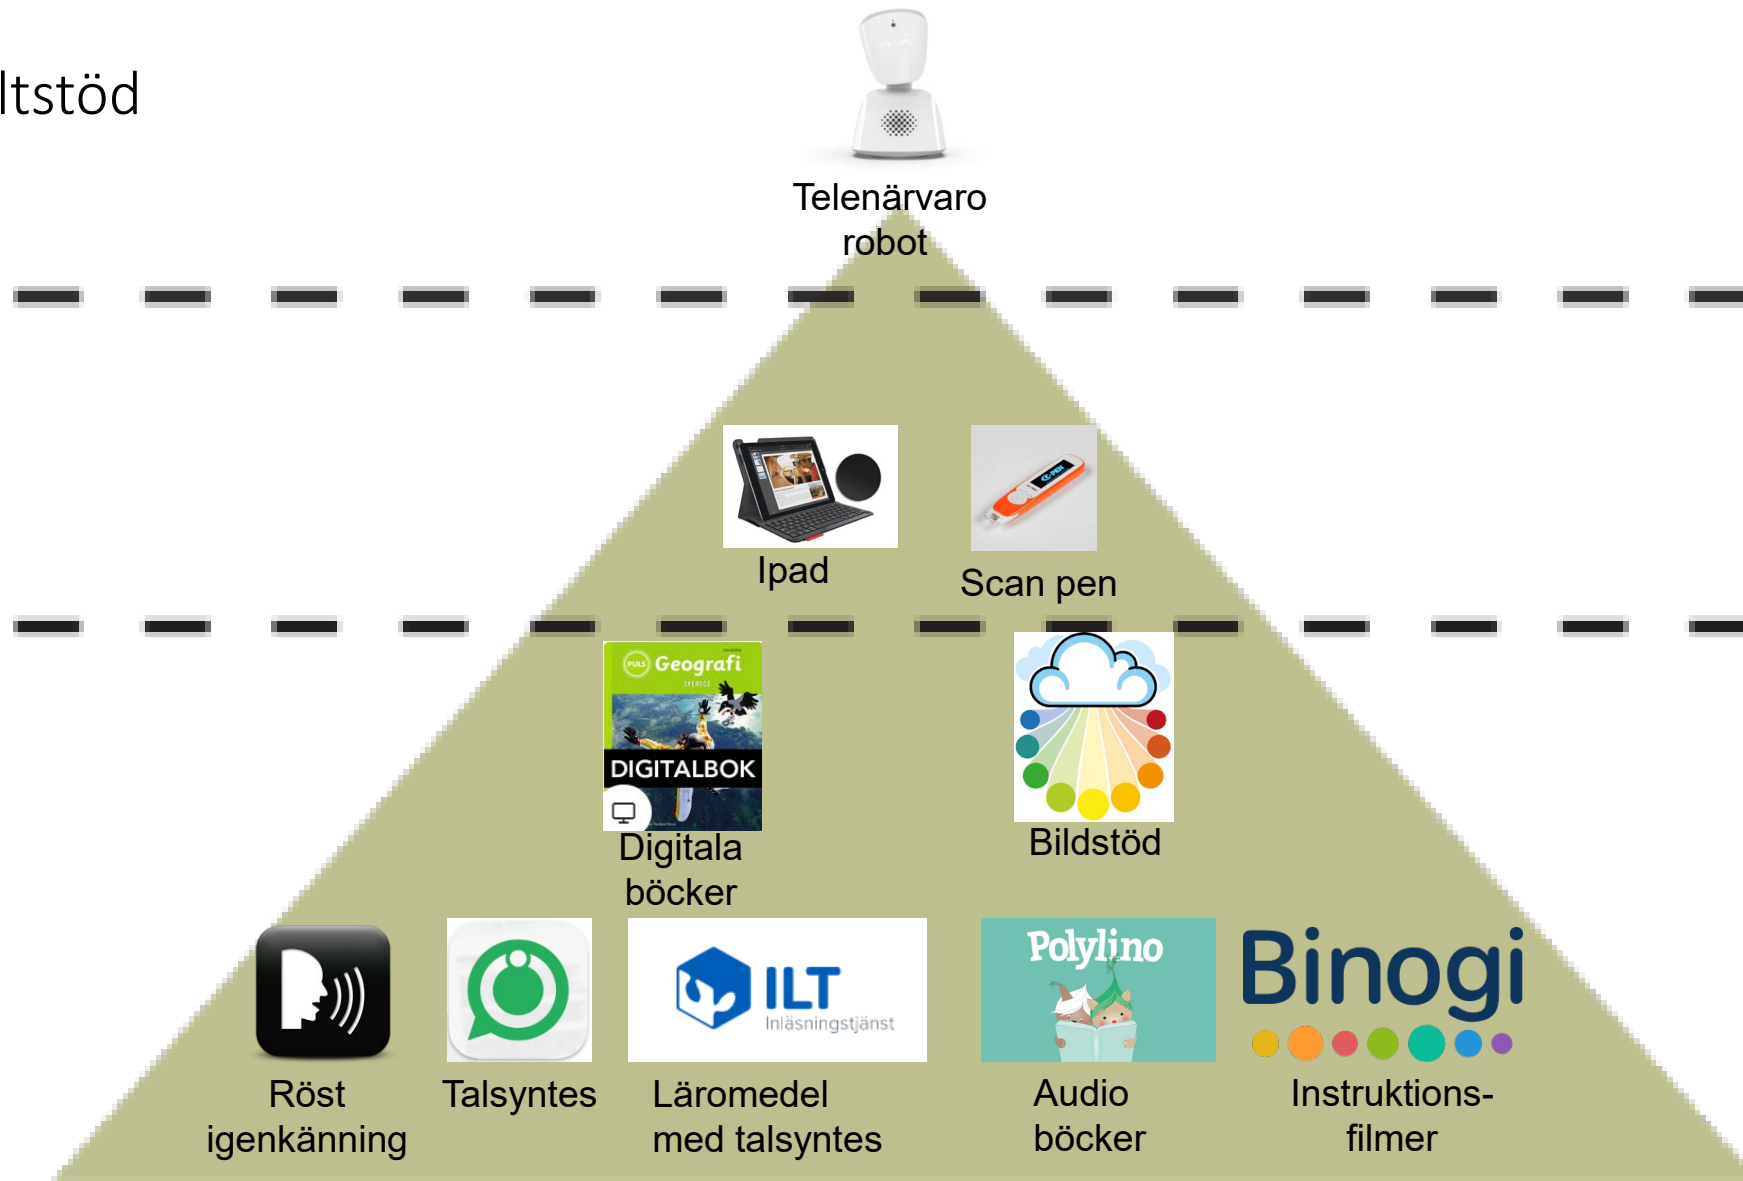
ltstöd

Telenärvaro robot

Ipad

Scan pen

PULS Geografi SVERIGE

DIGITALBOK

Digitala böcker

Bildstöd

Röst igenkänning

Talsyntes

ILT Inläsningstjänst

Läromedel med talsyntes

Polylino

Audio böcker

Binogi

Instruktions-filmer